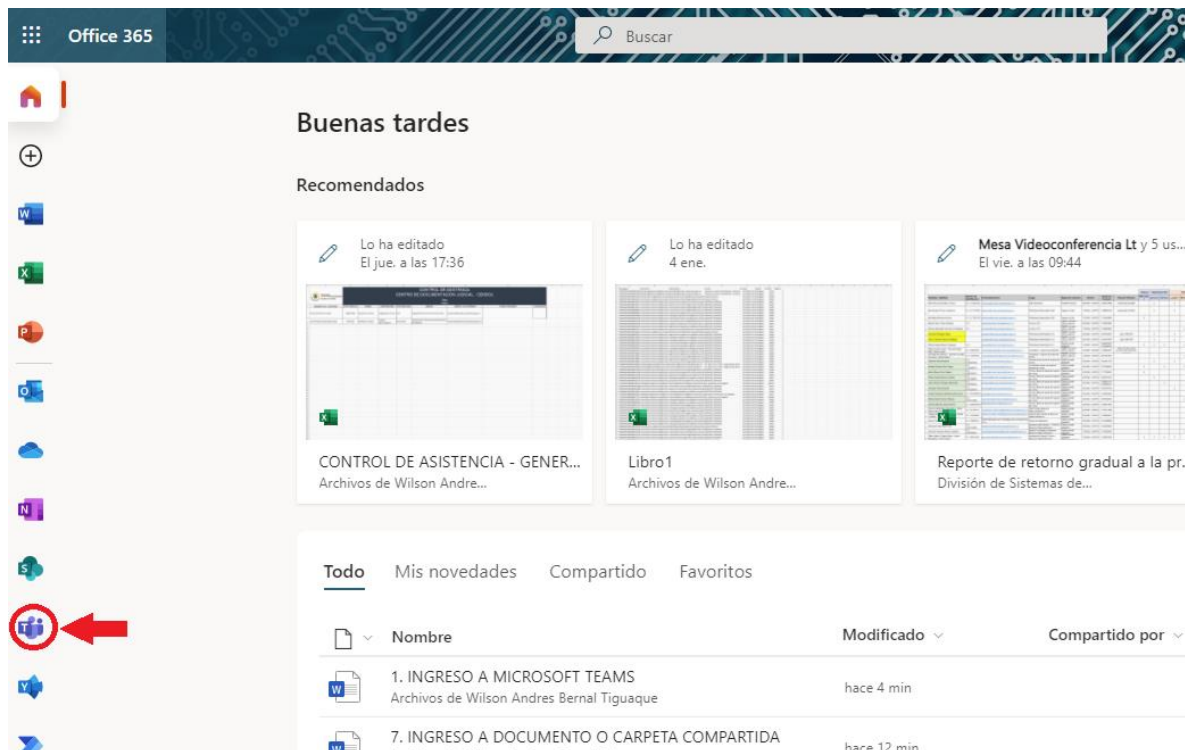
Office 365

Buscar

Buenas tardes

Recomendados

Lo ha editado
El jue. a las 17:36

CONTROL DE ASISTENCIA - GENER...
Archivos de Wilson Andre...

Lo ha editado
4 ene.

Libro1
Archivos de Wilson Andre...

Mesa Videoconferencia Lt y 5 us...
El vie. a las 09:44

Reporte de retorno gradual a la pr...
División de Sistemas de...

Todo Mis novedades Compartido Favoritos

| Nombre | Modificado | Compartido por |
|---|---|---|
| 1. INGRESO A MICROSOFT TEAMS<br>Archivos de Wilson Andres Bernal Tiguaque | hace 4 min | |
| 7. INGRESO A DOCUMENTO O CARPETA COMPARTIDA | hace 12 min | |